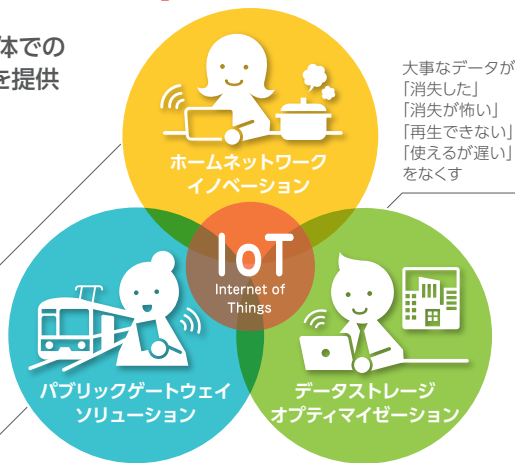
体での
を提供

大事なデータが
「消失した」
「消失が怖い」
「再生できない」
「使えるが遅い」
をなくす

ホームネットワーク
イノベーション

IoT
Internet of
Things

パブリックゲートウェイ
ソリューション

データストレージ
オプティマイゼーション